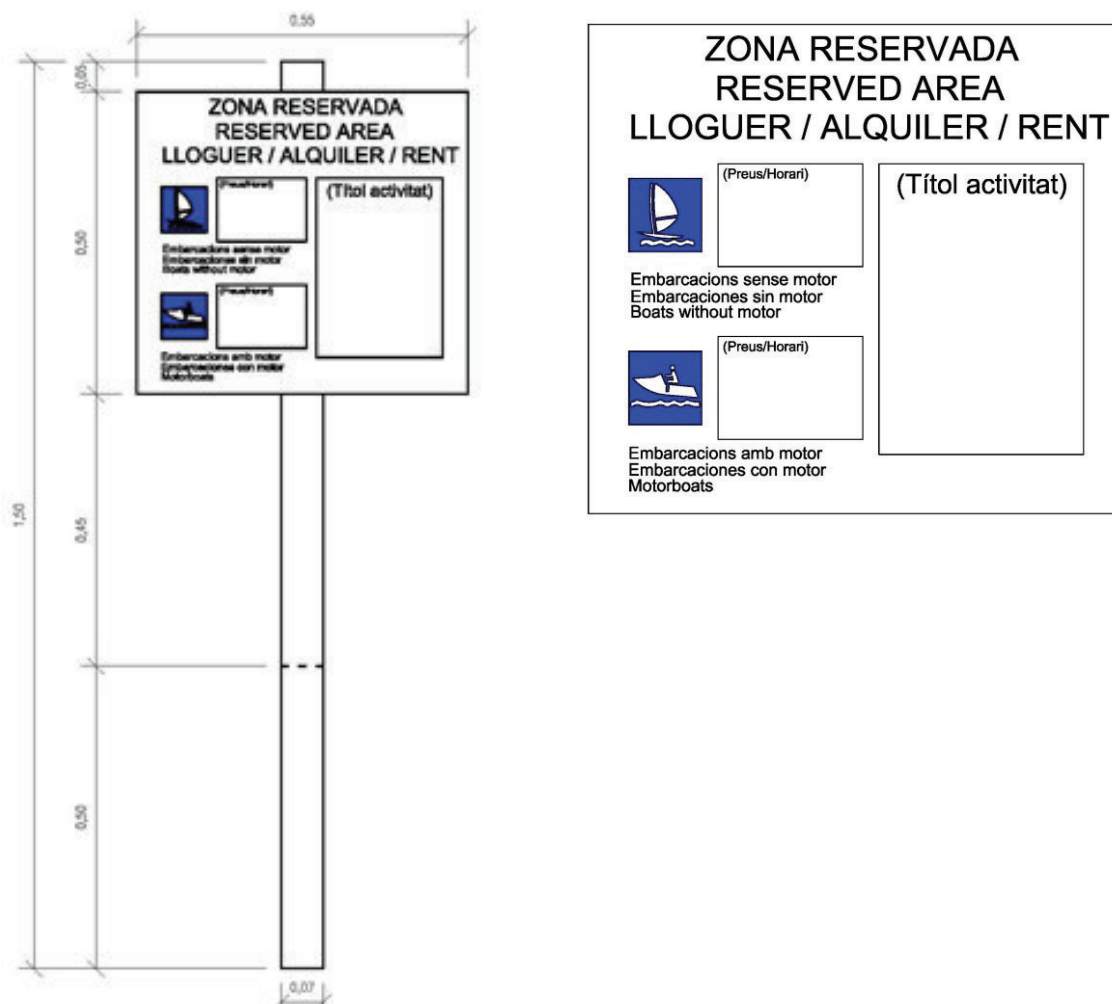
0,55

0,05

0,50

1,50

0,45

0,50

0,07

ZONA RESERVADA
RESERVED AREA
LLOGUER / ALQUILER / RENT

(Preus/Horari)

(Títol activitat)

Embarcacions sense motor
Embarcaciones sin motor
Boats without motor

(Preus/Horari)

Embarcacions amb motor
Embarcaciones con motor
Motorboats

ZONA RESERVADA
RESERVED AREA
LLOGUER / ALQUILER / RENT

(Preus/Horari)

(Títol activitat)

Embarcacions sense motor
Embarcaciones sin motor
Boats without motor

(Preus/Horari)

Embarcacions amb motor
Embarcaciones con motor
Motorboats